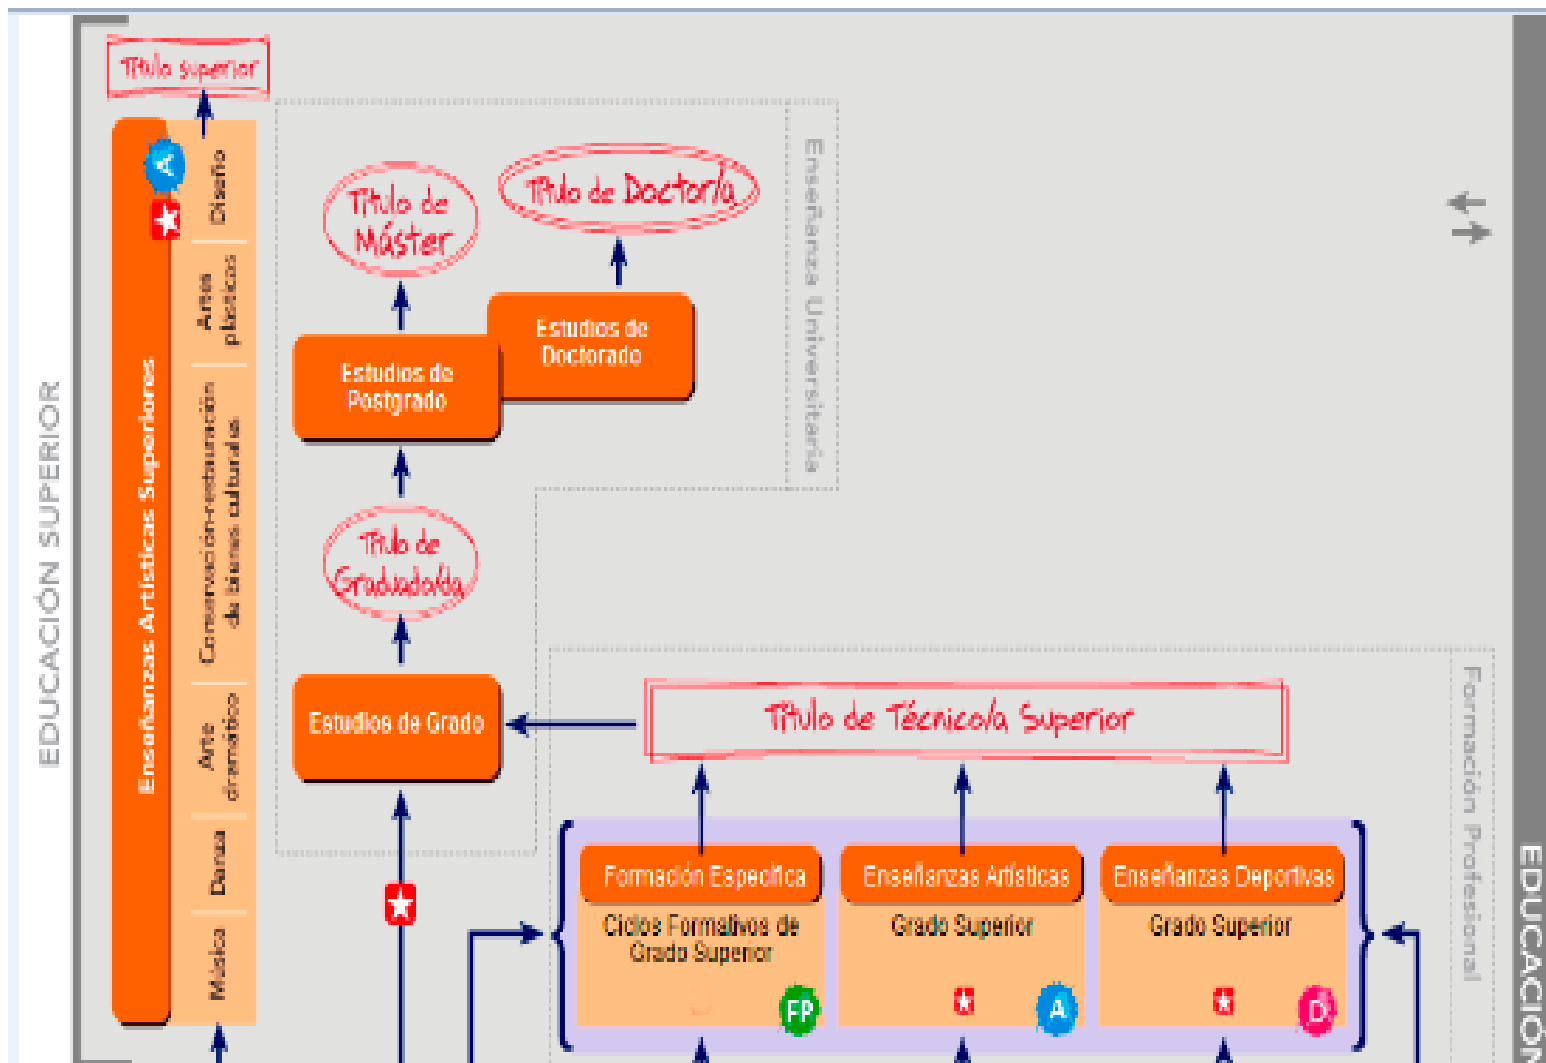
EDUCACIÓN SUPERIOR

Título superior

Enseñanzas Artísticas Superiores

A

Diseño

Artes plásticas

Conservación-restauración de bienes culturales

Arte dramático

Danza

Música

Título de Máster

Título de Doctor/a

Estudios de Doctorado

Estudios de Postgrado

Enseñanza Universitaria

Título de Graduado/a

Estudios de Grado

Título de Técnico/a Superior

Formación Profesional

Formación Específica

Ciclos Formativos de Grado Superior

FP

Enseñanzas Artísticas

Grado Superior

A

Enseñanzas Deportivas

Grado Superior

D

EDUCACIÓN